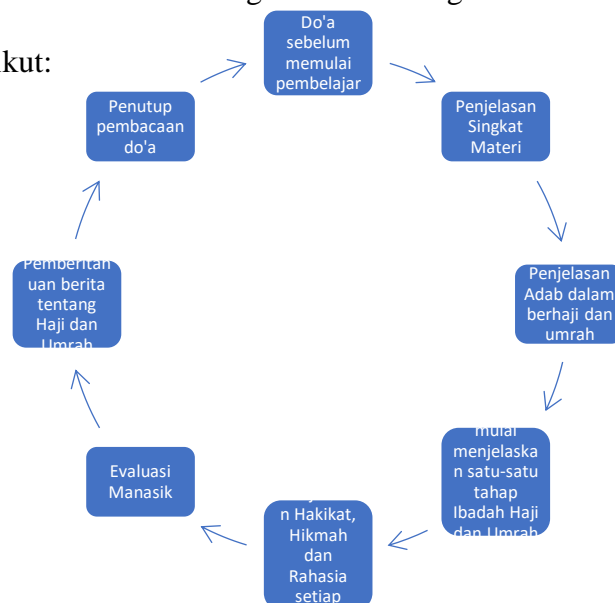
kut:

Do'a sebelum memulai pembelajar

Penjelasan Singkat Materi

Penjelasan Adab dalam berhaji dan umrah

mulai menjelaskan satu-satu tahap Ibadah Haji dan Umrah

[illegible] n Hakikat, Hikmah dan Rahasia setiap

Evaluasi Manasik

Pemberitahuan berita tentang Haji dan Umrah

Penutup pembacaan do'a